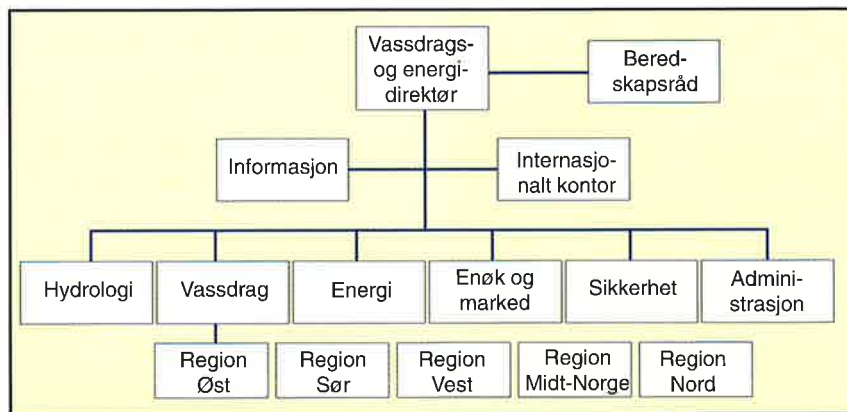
Vassdrags- og energidirektør

Beredskapsråd

Informasjon

Internasjonalt kontor

Hydrologi

Vassdrag

Energi

Enøk og marked

Sikkerhet

Administrasjon

Region Øst

Region Sør

Region Vest

Region Midt-Norge

Region Nord